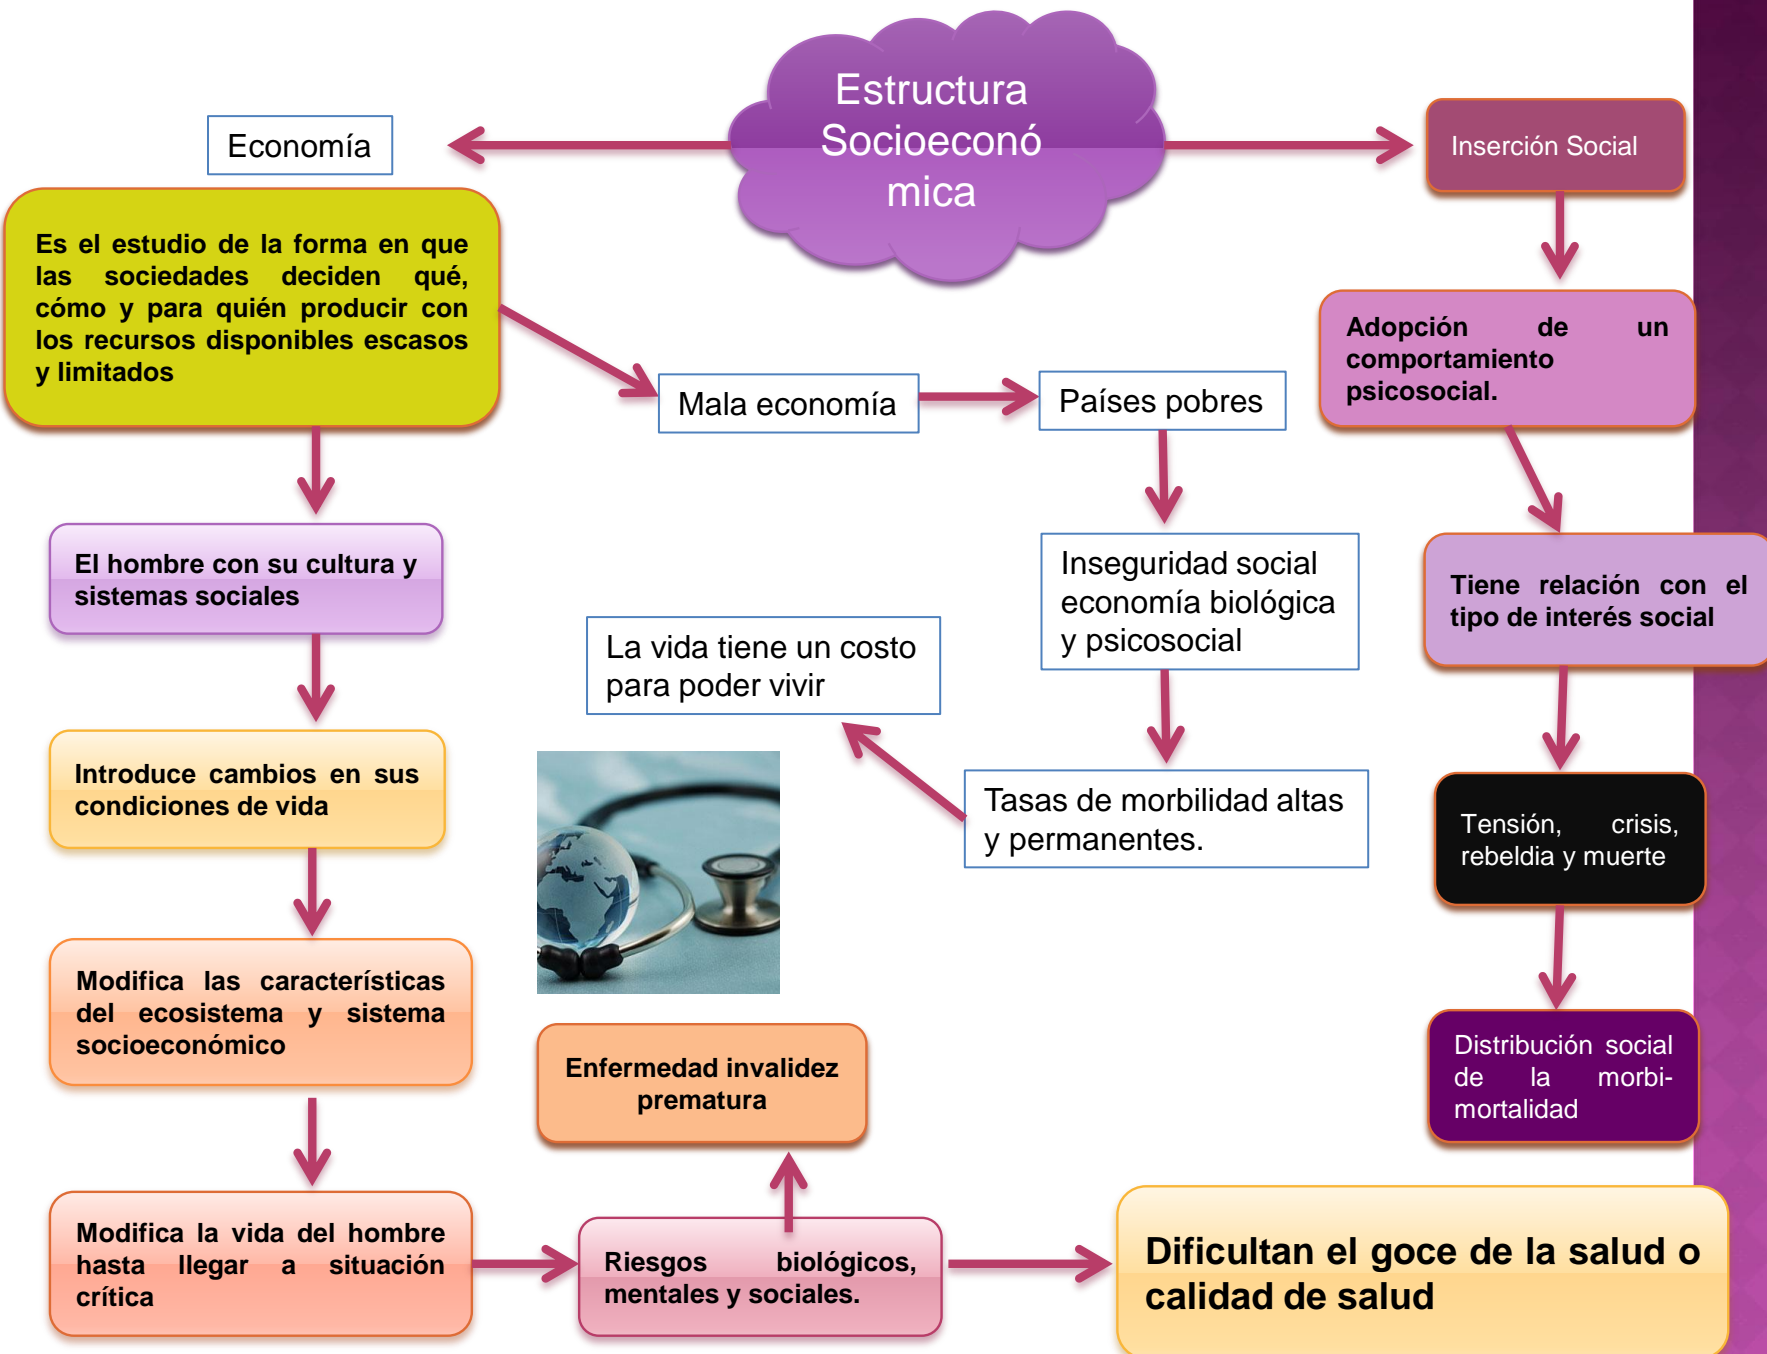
Estructura Socioeconómica

Economía

Es el estudio de la forma en que las sociedades deciden qué, cómo y para quién producir con los recursos disponibles escasos y limitados

Mala economía

Países pobres

Inseguridad social economía biológica y psicosocial

Tasas de morbilidad altas y permanentes.

La vida tiene un costo para poder vivir

El hombre con su cultura y sistemas sociales

Introduce cambios en sus condiciones de vida

Modifica las características del ecosistema y sistema socioeconómico

Modifica la vida del hombre hasta llegar a situación crítica

Riesgos biológicos, mentales y sociales.

Enfermedad invalidez prematura

Dificultan el goce de la salud o calidad de salud

Inserción Social

Adopción de un comportamiento psicosocial.

Tiene relación con el tipo de interés social

Tensión, crisis, rebeldia y muerte

Distribución social de la morbi-mortalidad